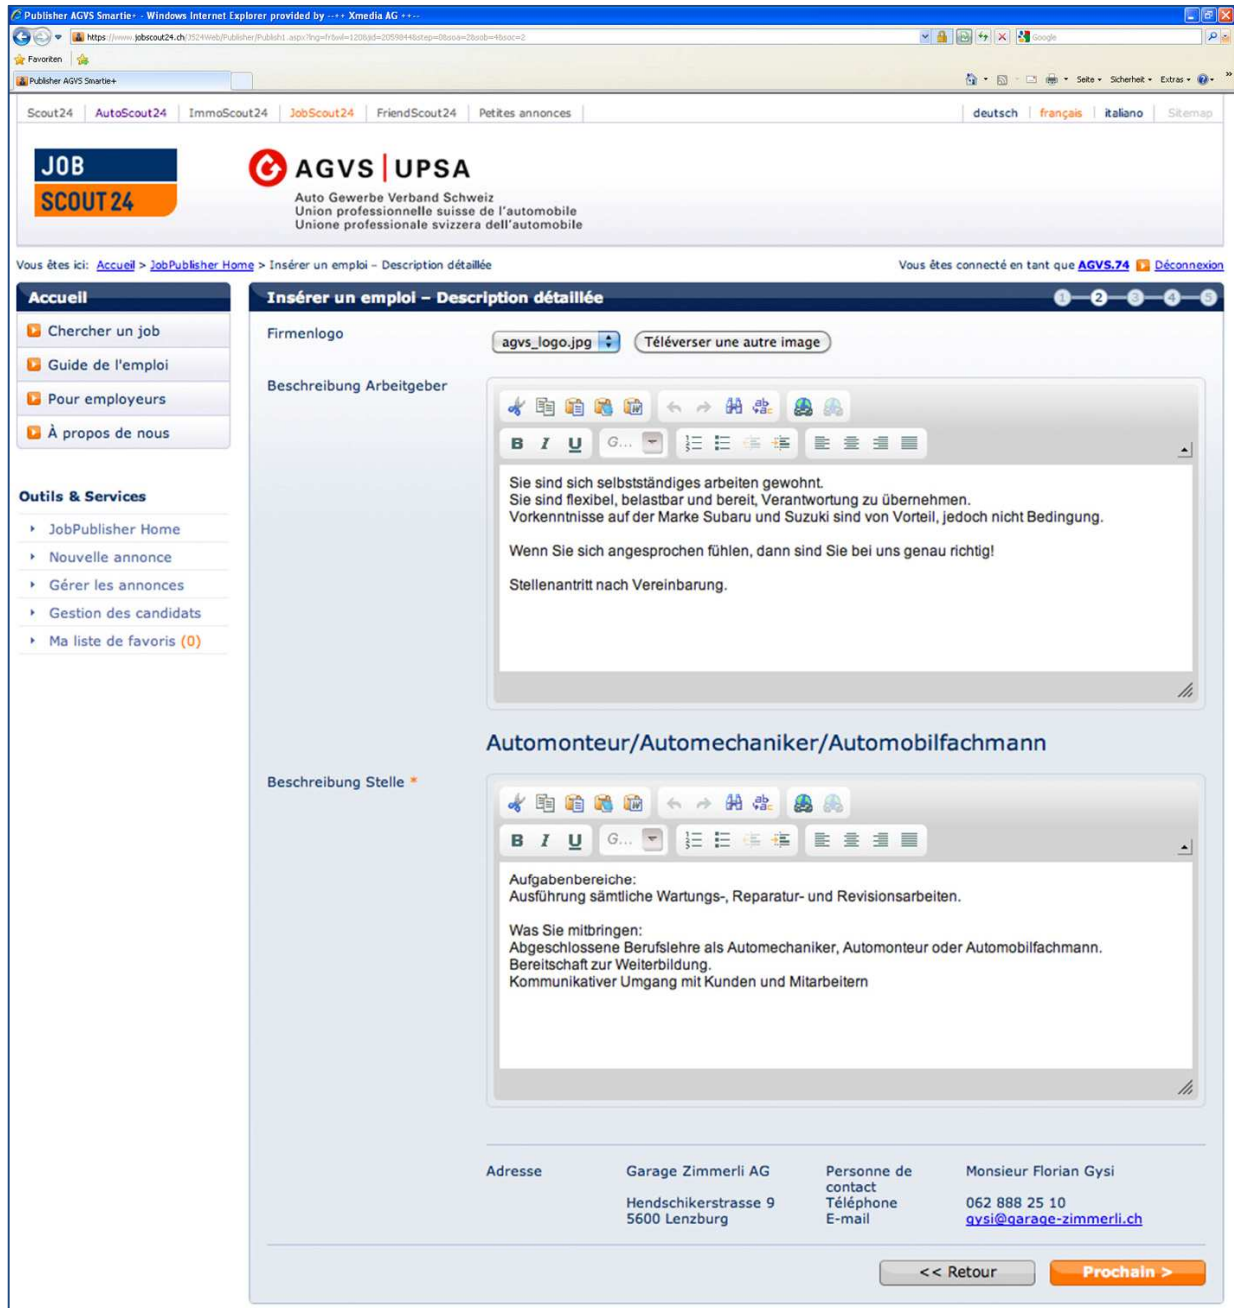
Publisher AGVS Smartie+ - Windows Internet Explorer provided by ··· Xmedia AG ···

https://www.jobscout24.ch/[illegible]

Favoriten

Publisher AGVS Smartie+

Seite · Sicherheit · Extras ·

Scout24 | AutoScout24 | ImmoScout24 | JobScout24 | FriendScout24 | Petites annonces

deutsch | français | italiano | Sitemap

JOB SCOUT24

AGVS | UPSA
Auto Gewerbe Verband Schweiz
Union professionnelle suisse de l'automobile
Unione professionale svizzera dell'automobile

Vous êtes ici: Accueil > JobPublisher Home > Insérer un emploi – Description détaillée

Vous êtes connecté en tant que AGVS.74 Déconnexion

Accueil

Chercher un job
Guide de l'emploi
Pour employeurs
À propos de nous

Outils & Services

JobPublisher Home
Nouvelle annonce
Gérer les annonces
Gestion des candidats
Ma liste de favoris (0)

Insérer un emploi – Description détaillée

1 2 3 4 5

Firmenlogo

agvs_logo.jpg

Téléverser une autre image

Beschreibung Arbeitgeber

B I U G...

Sie sind sich selbstständiges arbeiten gewohnt.
Sie sind flexibel, belastbar und bereit, Verantwortung zu übernehmen.
Vorkenntnisse auf der Marke Subaru und Suzuki sind von Vorteil, jedoch nicht Bedingung.

Wenn Sie sich angesprochen fühlen, dann sind Sie bei uns genau richtig!

Stellenantritt nach Vereinbarung.

Automonteur/Automechaniker/Automobilfachmann

Beschreibung Stelle *

B I U G...

Aufgabenbereiche:
Ausführung sämtliche Wartungs-, Reparatur- und Revisionsarbeiten.

Was Sie mitbringen:
Abgeschlossene Berufslehre als Automechaniker, Automonteur oder Automobilfachmann.
Bereitschaft zur Weiterbildung.
Kommunikativer Umgang mit Kunden und Mitarbeitern

Adresse

Garage Zimmerli AG

Hendschikerstrasse 9
5600 Lenzburg

Personne de contact
Téléphone
E-mail

Monsieur Florian Gysi

062 888 25 10
gysi@garage-zimmerli.ch

<< Retour

Prochain >